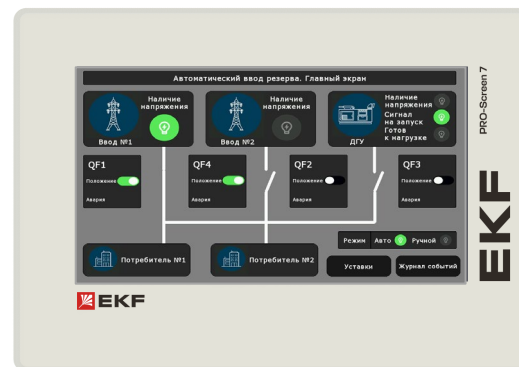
Автоматический ввод резерва. Главный экран

Наличие напряжения

Ввод №1

Наличие напряжения

Ввод №2

ДГУ

Наличие напряжения

Сигнал на запуск

Готов к нагрузке

QF1

Положение

Авария

QF4

Положение

Авария

QF2

Положение

Авария

QF3

Положение

Авария

Режим Авто Ручной

Потребитель №1

Потребитель №2

Уставки

Журнал событий

EKF

PRO-Screen 7

EKF